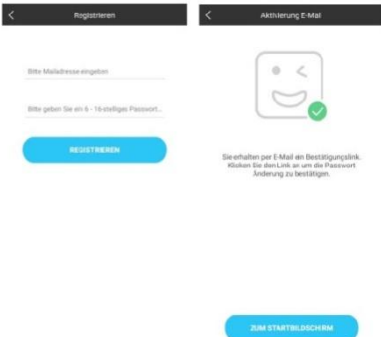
Registrieren

Bitte Mailadresse eingeben

Bitte geben Sie ein 6 - 16stelliges Passwort...

REGISTRIEREN

Aktivierung E-Mail

Sie erhalten per E-Mail ein Bestätigungslink. Klicken Sie den Link an um die Passwort Änderung zu bestätigen.

ZUM STARTBILDSCHIRM